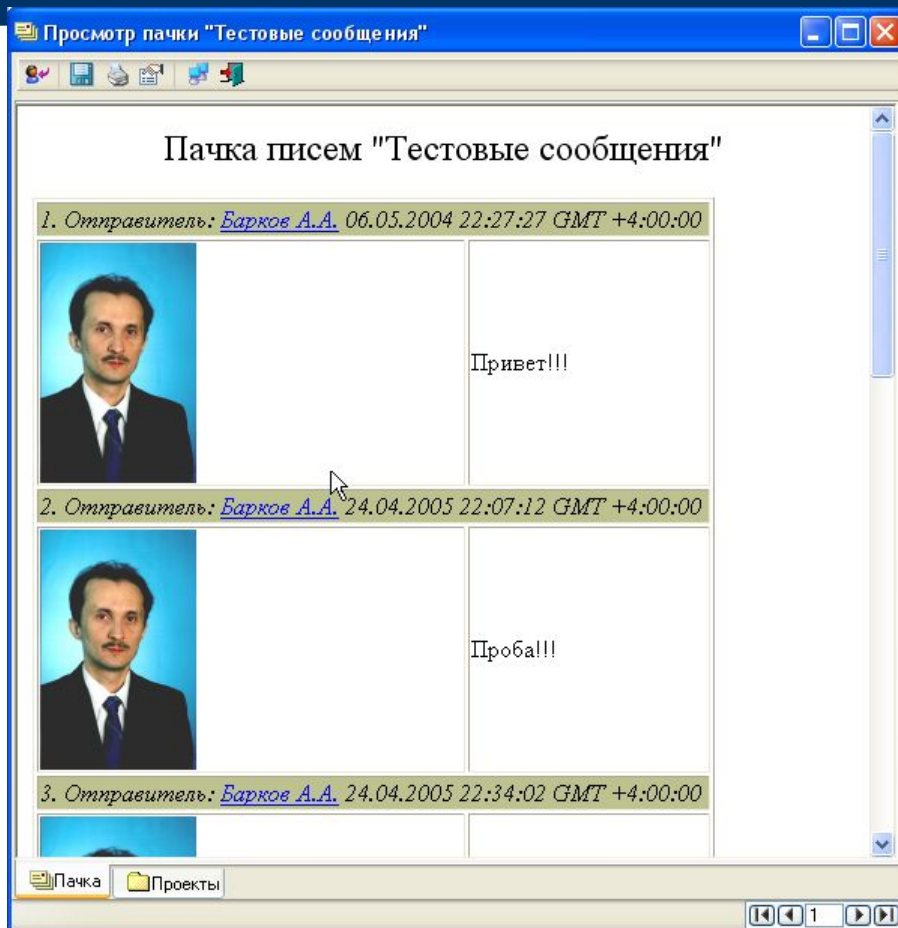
Просмотр пачки "Тестовые сообщения"

Пачка писем "Тестовые сообщения"

| 1. Отправитель: Барков А.А. 06.05.2004 22:27:27 GMT +4:00:00 | |
|---|---|
| | Привет!!! |
| 2. Отправитель: Барков А.А. 24.04.2005 22:07:12 GMT +4:00:00 | |
| | Проба!!! |
| 3. Отправитель: Барков А.А. 24.04.2005 22:34:02 GMT +4:00:00 | |

Пачка | Проекты

1